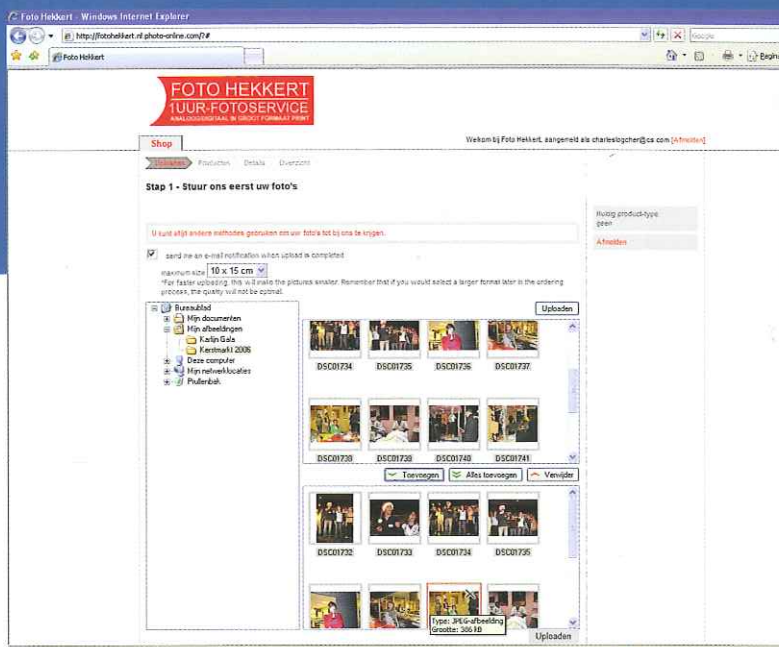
Foto Hekkert - Windows Internet Explorer

http://fotohekkert.nl.photo-online.com/?#

Google

Foto Hekkert

Beginp

FOTO HEKKERT
1UUR-FOTOSERVICE
ANALOOG/DIGITAAL IN GROOT FORMAAT PRINT

Shop

Welkom bij Foto Hekkert, aangemeld als charleslogcher@cs.com [Afmelden]

Uploaden Producten Details Overzicht

Stap 1 - Stuur ons eerst uw foto's

U kunt altijd andere methodes gebruiken om uw foto's tot bij ons te krijgen.

Huidig product-type: geen

Afmelden

send me an e-mail notification when upload is completed

maximum size 10 x 15 cm

*For faster uploading, this will make the pictures smaller. Remember that if you would select a larger format later in the ordering process, the quality will not be optimal.

Uploaden

Bureaublad
Mijn documenten
Mijn afbeeldingen
Karlijn Gala
Kerstmarkt 2006
Deze computer
Mijn netwerklocaties
Prullenbak

DSC01734 DSC01735 DSC01736 DSC01737

DSC01738 DSC01739 DSC01740 DSC01741

Toevoegen Alles toevoegen Verwijder

DSC01732 DSC01733 DSC01734 DSC01735

Type: JPEG-afbeelding
Grootte: 386 KB

Uploaden